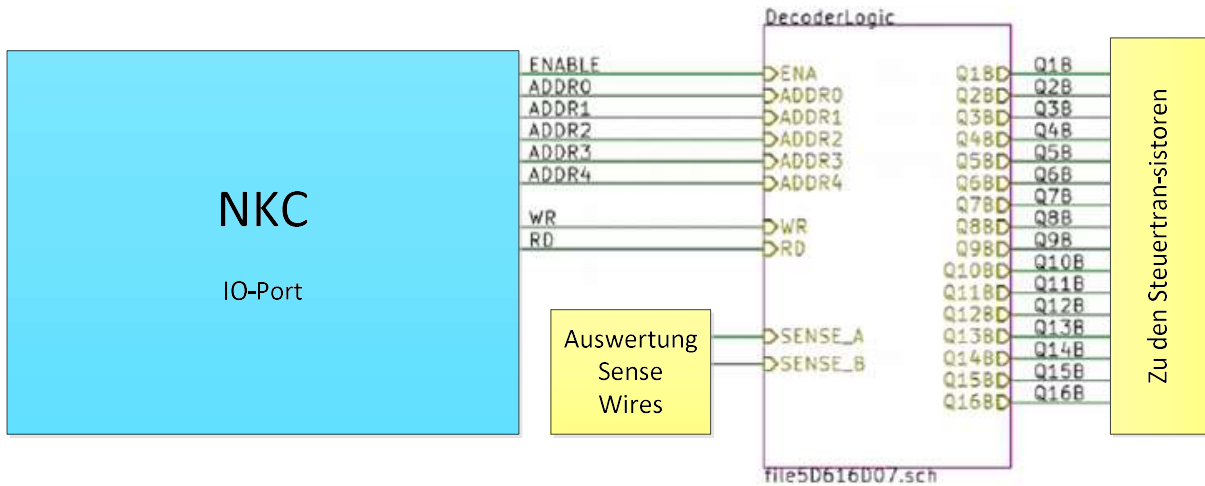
DecoderLogic

NKC

IO-Port

ENABLE
ADDR0
ADDR1
ADDR2
ADDR3
ADDR4

WR
RD

Auswertung Sense Wires

ENA
ADDR0
ADDR1
ADDR2
ADDR3
ADDR4
WR
RD
SENSE_A
SENSE_B

Q1B
Q2B
Q3B
Q4B
Q5B
Q6B
Q7B
Q8B
Q9B
Q10B
Q11B
Q12B
Q13B
Q14B
Q15B
Q16B

Q1B
Q2B
Q3B
Q4B
Q5B
Q6B
Q7B
Q8B
Q9B
Q10B
Q11B
Q12B
Q13B
Q14B
Q15B
Q16B

file5D616D07.sch

Zu den Steuertran-sistoren